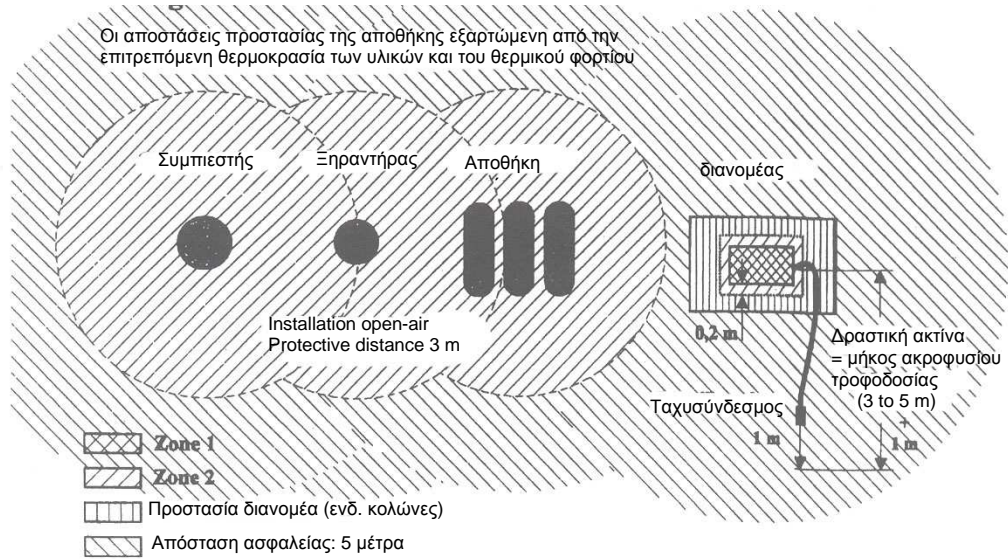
Οι αποστάσεις προστασίας της αποθήκης εξαρτώμενη από την επιτρεπόμενη θερμοκρασία των υλικών και του θερμικού φορτίου

Συμπιεστής

Ξηραντήρας

Αποθήκη

διανομέας

Installation open-air
Protective distance 3 m

0,2 m

Δραστική ακτίνα = μήκος ακροφυσίου τροφοδοσίας (3 to 5 m)

Ταχυσύνδεσμος

1 m

1 m

Zone 1

Zone 2

Προστασία διανομέα (ενδ. κολώνες)

Απόσταση ασφαλείας: 5 μέτρα